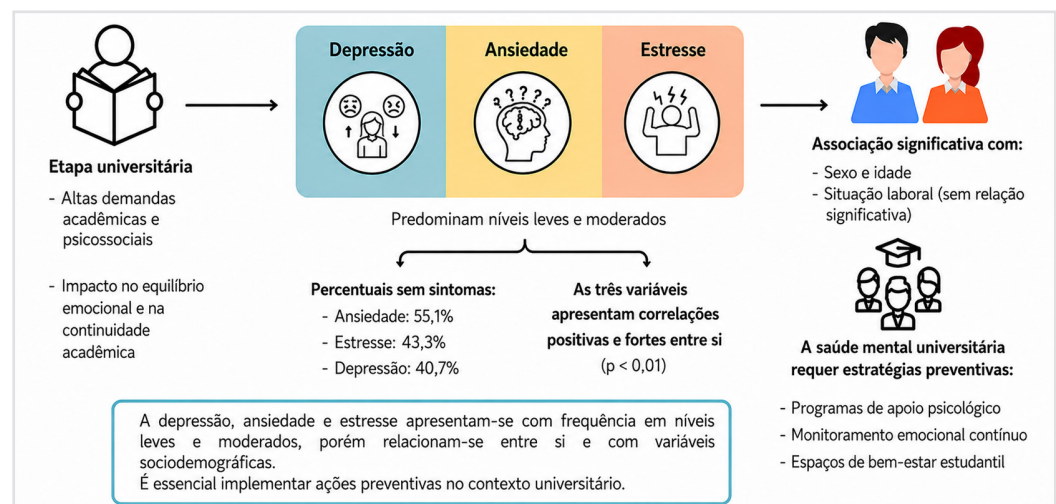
Etapa universitária

- Altas demandas acadêmicas e psicossociais

- Impacto no equilíbrio emocional e na continuidade acadêmica

Depressão

Ansiedade

Estresse

Predominam níveis leves e moderados

Percentuais sem sintomas:

- Ansiedade: 55,1%
- Estresse: 43,3%
- Depressão: 40,7%

As três variáveis apresentam correlações positivas e fortes entre si (p < 0,01)

Associação significativa com:

- Sexo e idade
- Situação laboral (sem relação significativa)

A saúde mental universitária requer estratégias preventivas:

- Programas de apoio psicológico
- Monitoramento emocional contínuo
- Espaços de bem-estar estudantil

A depressão, ansiedade e estresse apresentam-se com frequência em níveis leves e moderados, porém relacionam-se entre si e com variáveis sociodemográficas.
É essencial implementar ações preventivas no contexto universitário.